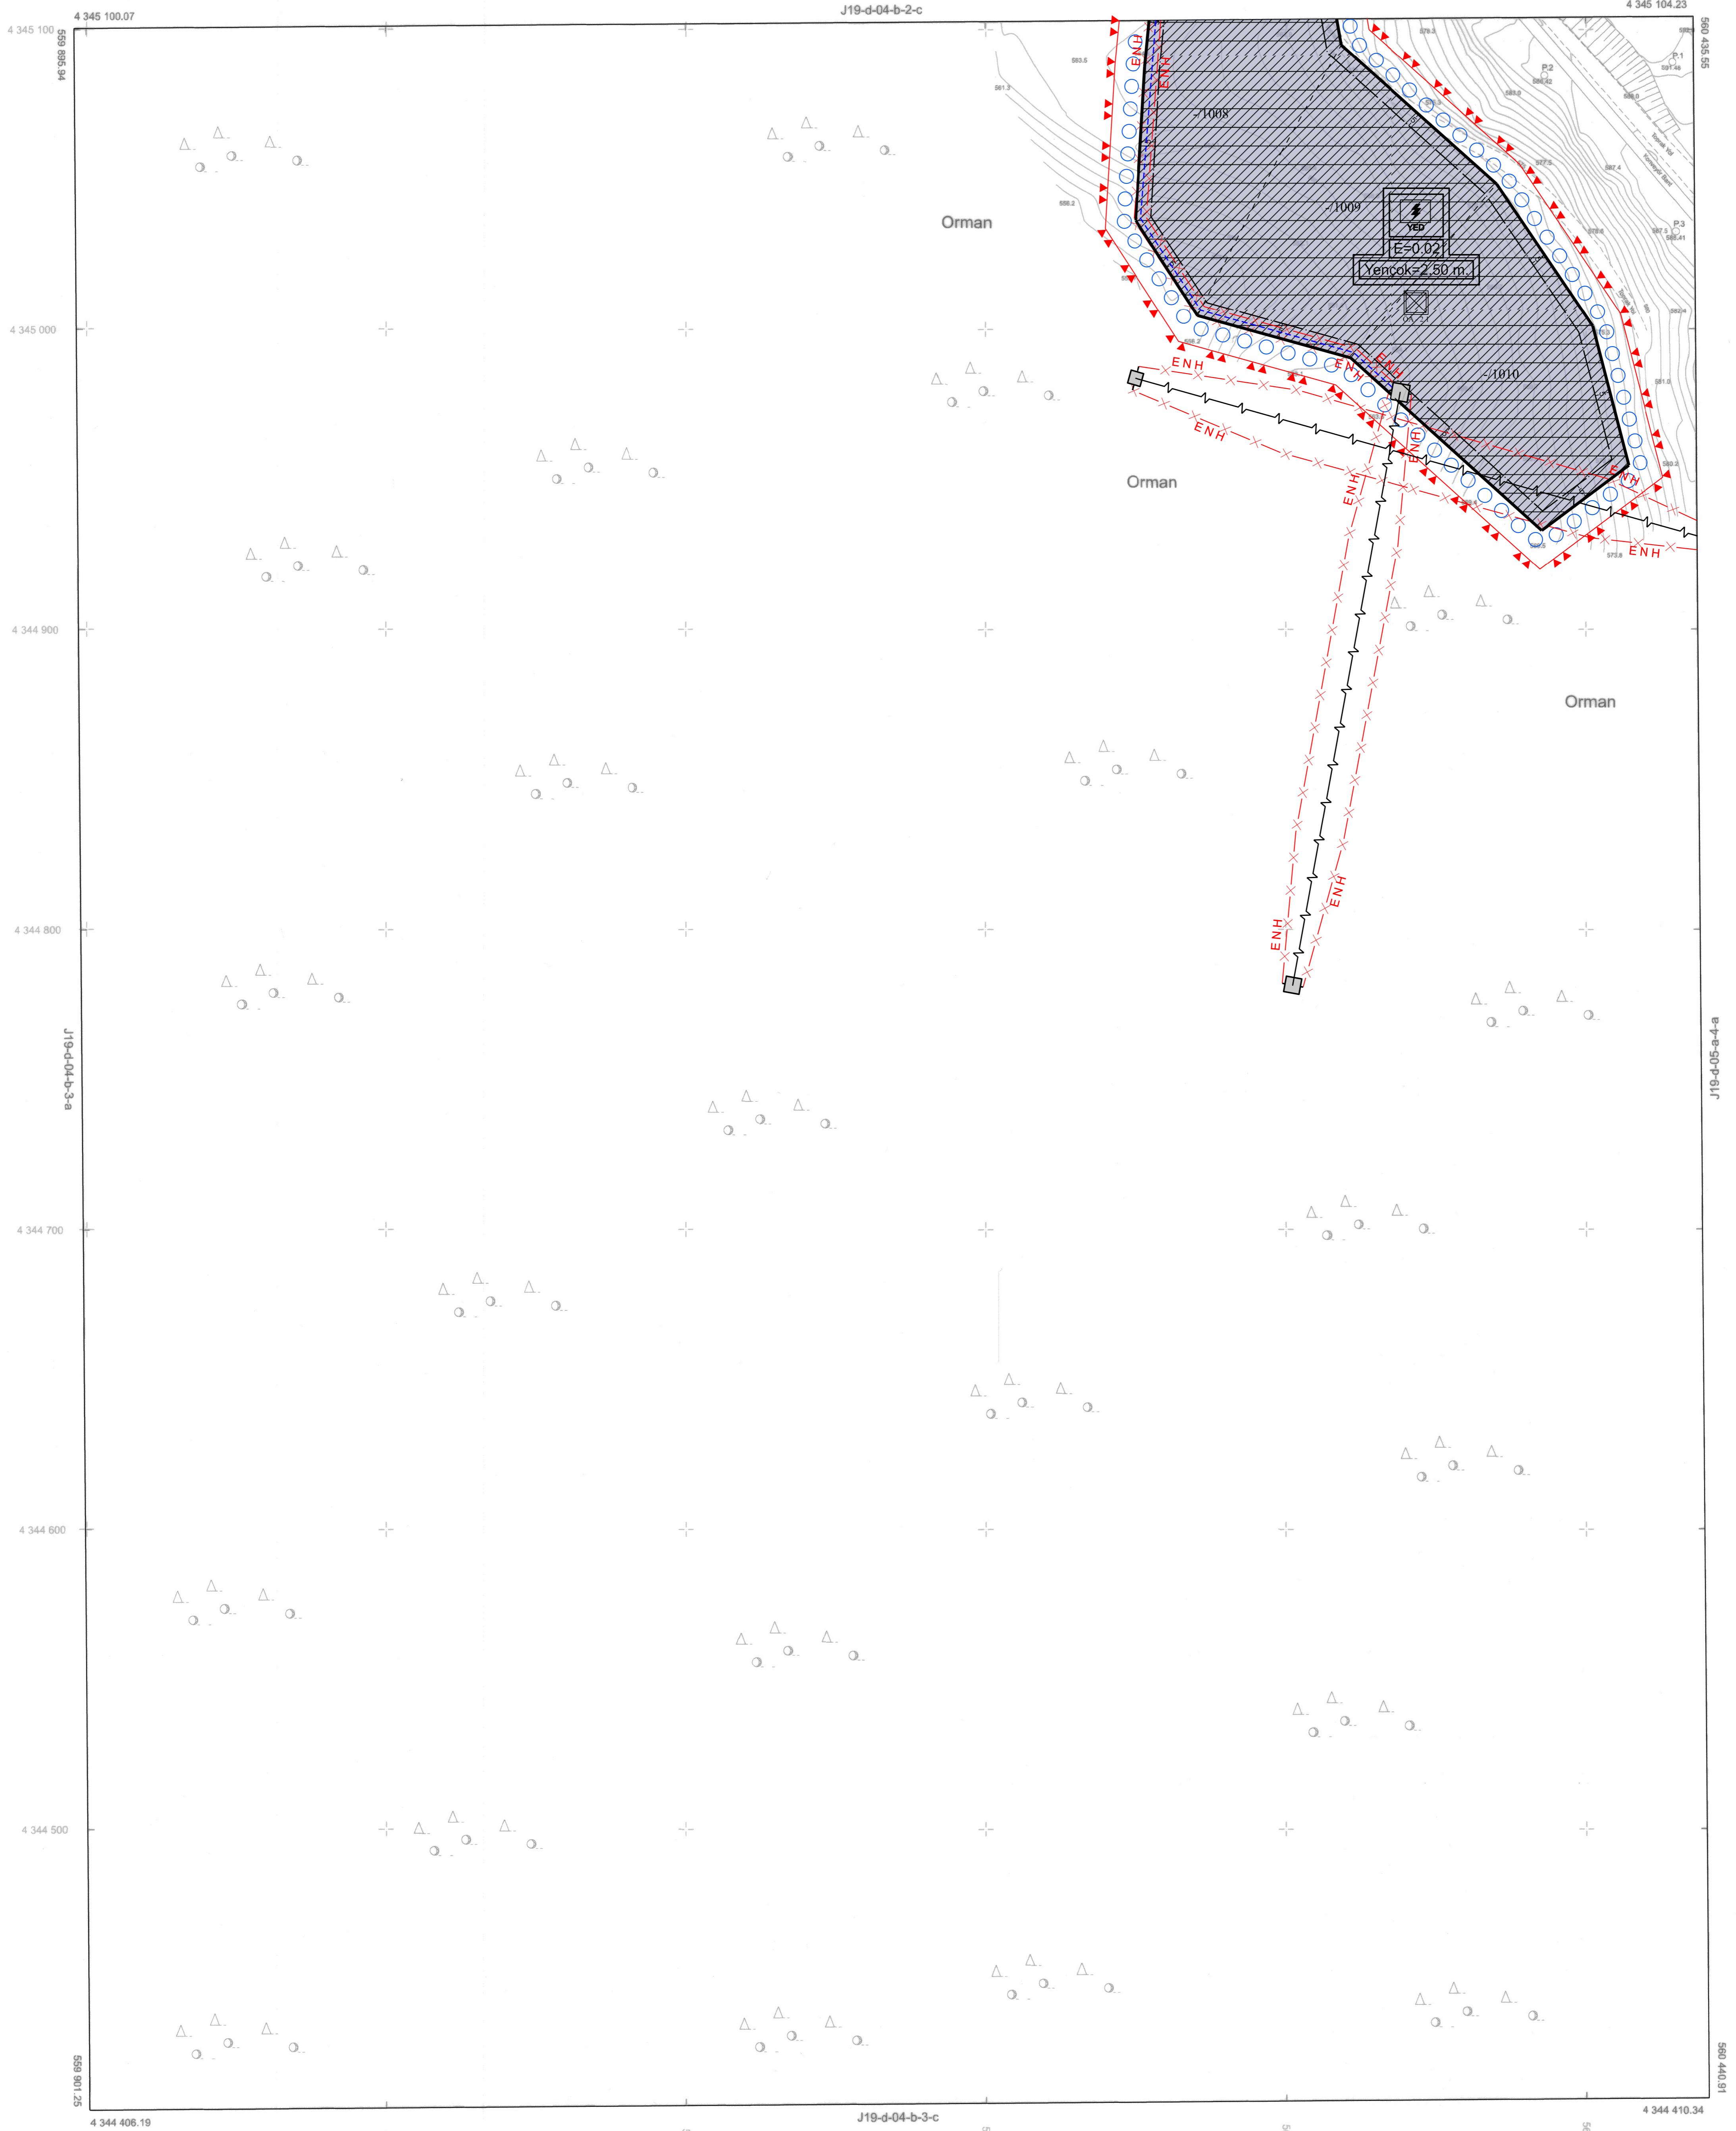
4 345 100.07
J19-d-04-b-2-c
4 345 104.23
4 345 100
559 895.94
560 435.55
ENH
ENH
1008
1009
1010
YED
E=0.02
Yençok=2.50 m.
Orman
Orman
Orman
P.2
P.3
P.1
ENH
ENH
ENH
ENH
ENH
ENH
ENH
ENH
4 345 000
4 344 900
4 344 800
J19-d-04-b-3-a
J19-d-05-a-4-a
4 344 700
4 344 600
4 344 500
559 901.25
560 440.91
4 344 406.19
J19-d-04-b-3-c
4 344 410.34